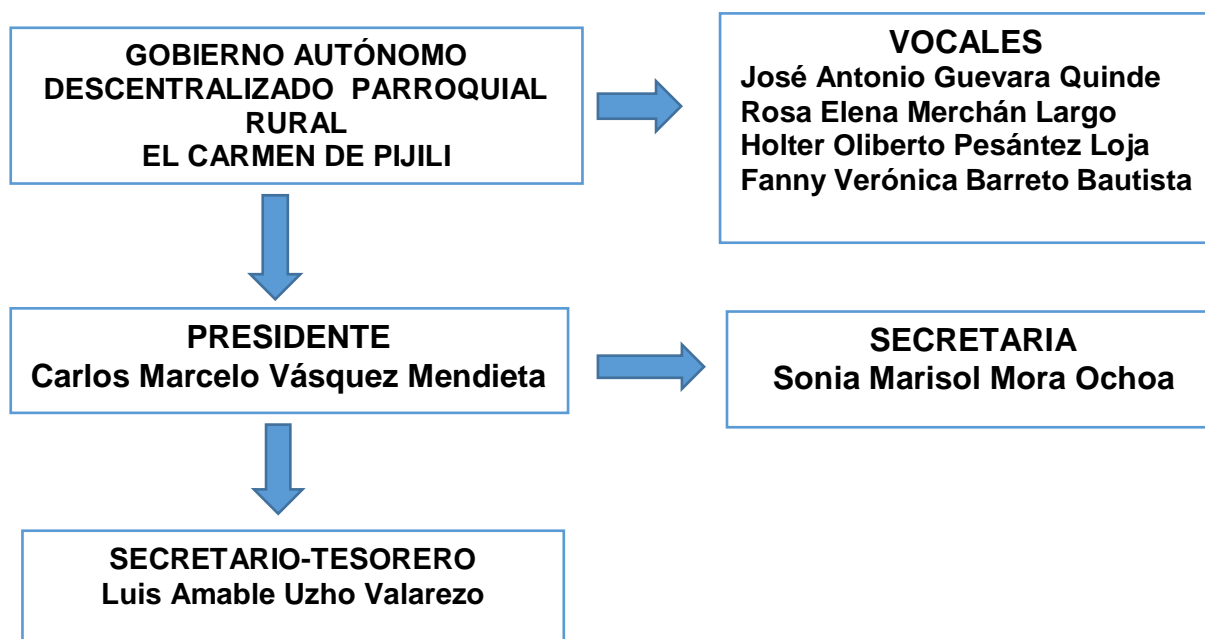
GOBIERNO AUTÓNOMO DESCENTRALIZADO PARROQUIAL RURAL
EL CARMEN DE PIJILI

VOCALES
José Antonio Guevara Quinde
Rosa Elena Merchán Largo
Holter Oliberto Pesántez Loja
Fanny Verónica Barreto Bautista

PRESIDENTE
Carlos Marcelo Vásquez Mendieta

SECRETARIA
Sonia Marisol Mora Ochoa

SECRETARIO-TESORERO
Luis Amable Uzho Valarezo